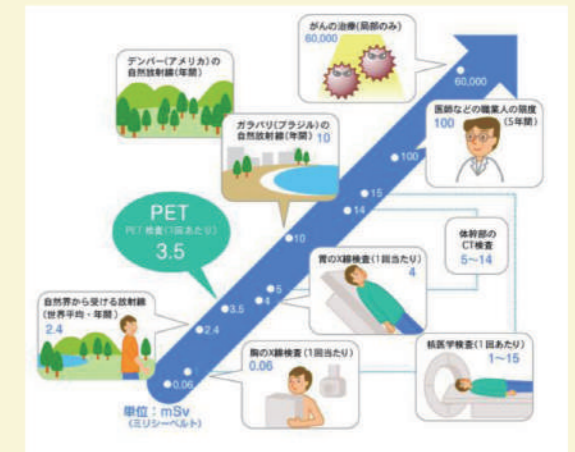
がんの治療(局部のみ)
60,000

デンバー(アメリカ)の自然放射線(年間)

ガラパリ(ブラジル)の自然放射線(年間) 10

医師などの職業人の限度(5年間)
100

PET
PET検査(1回あたり)
3.5

体幹部のCT検査
5~14

胃のX線検査(1回当たり)
4

自然界から受ける放射線(世界平均・年間)
2.4

胸のX線検査(1回当たり)
0.06

核医学検査(1回あたり)
1~15

単位:mSv
(ミリシーベルト)

60,000
100
15
14
10
5
4
3.5
2.4
0.06